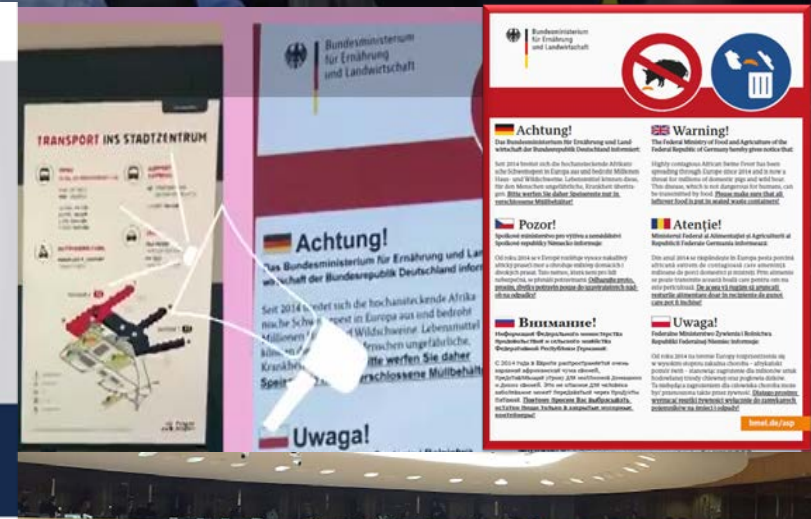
TRANSPORT INS STADTZENTRUM

Bundesministerium für Ernährung und Landwirtschaft

Achtung!

Das Bundesministerium für Ernährung und Landwirtschaft der Bundesrepublik Deutschland informiert:

Seit 2014 breitet sich die hochansteckende Afrika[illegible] in Europa aus und bedroht Millionen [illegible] und Wildschweine. Lebensmittel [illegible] Menschen ungefährliche, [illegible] Krankheit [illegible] Bitte werfen Sie daher Speisereste nur in verschlossene Müllbehälter!

Uwaga!

Bundesministerium für Ernährung und Landwirtschaft

Achtung!
Das Bundesministerium für Ernährung und Landwirtschaft der Bundesrepublik Deutschland informiert:
Seit 2014 breitet sich die hochansteckende Afrikanische Schweinepest in Europa aus und bedroht Millionen Haus- und Wildschweine. Lebensmittel können diese, für den Menschen ungefährliche, Krankheit übertragen. Bitte werfen Sie daher Speisereste nur in verschlossene Müllbehälter!

Warning!
The Federal Ministry of Food and Agriculture of the Federal Republic of Germany hereby gives notice that:
Highly contagious African Swine Fever has been spreading through Europe since 2014 and is now a threat for millions of domestic pigs and wild boar. This disease, which is not dangerous for humans, can be transmitted by food. Please make sure that all leftover food is put in sealed waste containers!

Pozor!
Spolkové ministerstvo pro výživu a zemědělství Spolkové republiky Německo informuje:
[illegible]

Atenție!
Ministerul Federal al Alimentației și Agriculturii al Republicii Federale Germania informează:
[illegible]

Внимание!
Министерство Федеративной Республики Германия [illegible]
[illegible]

Uwaga!
Federalne Ministerstwo Żywienia i Rolnictwa Republiki Federalnej Niemiec informuje:
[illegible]

bmel.de/asp